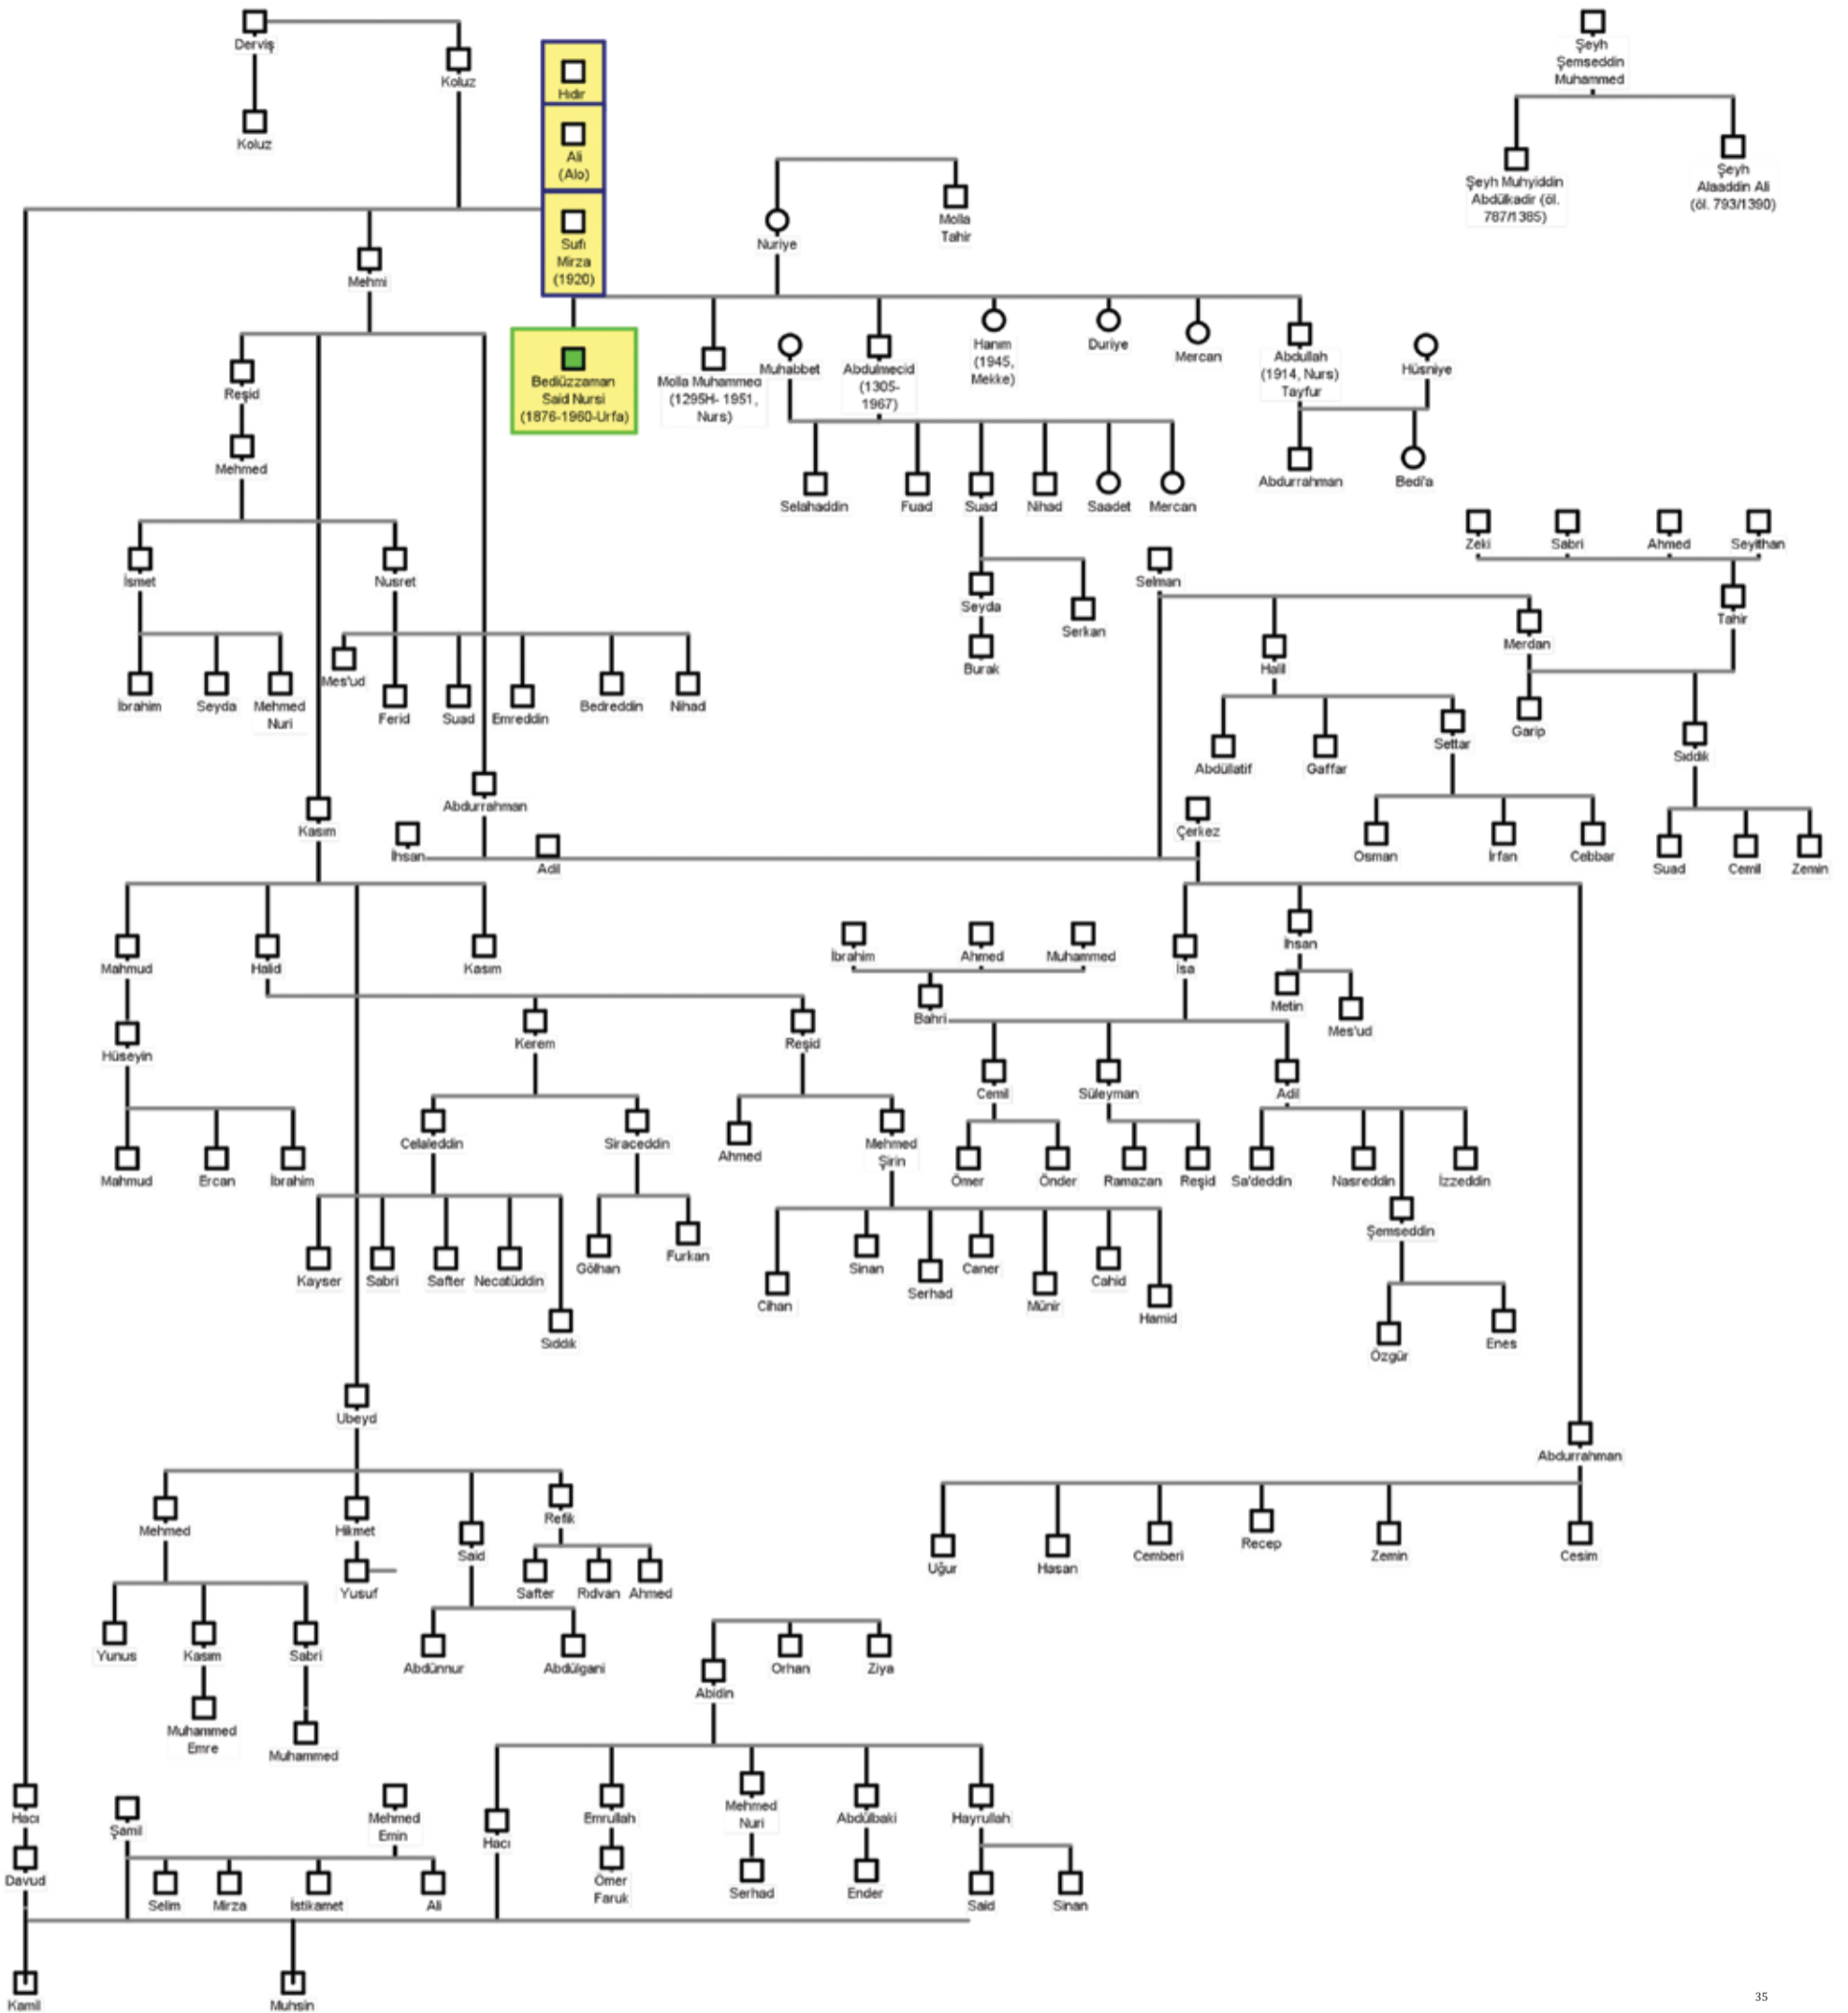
Derviş
Koluz
Koluz
Hıdır
Ali (Alo)
Sufi Mirza (1920)
Mehmi
Bediüzzaman Said Nursi (1876-1960-Urfa)
Nuriye
Molla Tahir
Şeyh Şemseddin Muhammed
Şeyh Muhyiddin Abdülkadir (öl. 787/1385)
Şeyh Alaaddin Ali (öl. 793/1390)
Molla Muhammed (1295H- 1951, Nurs)
Muhabbet
Abdulmecid (1305-1967)
Hanım (1945, Mekke)
Duriye
Mercan
Abdullah (1914, Nurs) Tayfur
Hüsniye
Abdurrahman
Bedi'a
Selahaddin
Fuad
Suad
Nihad
Saadet
Mercan
Seyda
Serkan
Burak
Reşid
Mehmed
İsmet
Nusret
İbrahim
Seyda
Mehmed Nuri
Mes'ud
Ferid
Suad
Emreddin
Bedreddin
Nihad
Abdurrahman
Kasım
İhsan
Adil
Zeki
Sabri
Ahmed
Seyithan
Selman
Tahir
Halil
Merdan
Garip
Abdüllatif
Gaffar
Settar
Sıddık
Osman
İrfan
Cebbar
Suad
Cemil
Zemin
Çerkez
Mahmud
Halid
Kasım
İbrahim
Ahmed
Muhammed
İsa
İhsan
Metin
Mes'ud
Bahri
Hüseyin
Kerem
Reşid
Cemil
Süleyman
Adil
Mahmud
Ercan
İbrahim
Celaleddin
Siraceddin
Ahmed
Mehmed Şirin
Ömer
Önder
Ramazan
Reşid
Sa'deddin
Nasreddin
İzzeddin
Şemseddin
Kayser
Sabri
Safter
Necatüddin
Sıddık
Gölhan
Furkan
Cihan
Sinan
Serhad
Caner
Münir
Cahid
Hamid
Özgür
Enes
Ubeyd
Abdurrahman
Mehmed
Hikmet
Said
Refik
Yusuf
Safter
Rıdvan
Ahmed
Uğur
Hasan
Cemberi
Recep
Zemin
Cesim
Yunus
Kasım
Sabri
Abdünnur
Abdülgani
Abidin
Orhan
Ziya
Muhammed Emre
Muhammed
Hacı
Şamil
Mehmed Emin
Hacı
Emrullah
Mehmed Nuri
Abdülbaki
Hayrullah
Davud
Selim
Mirza
İstikamet
Ali
Ömer Faruk
Serhad
Ender
Said
Sinan
Kamil
Muhsin
35